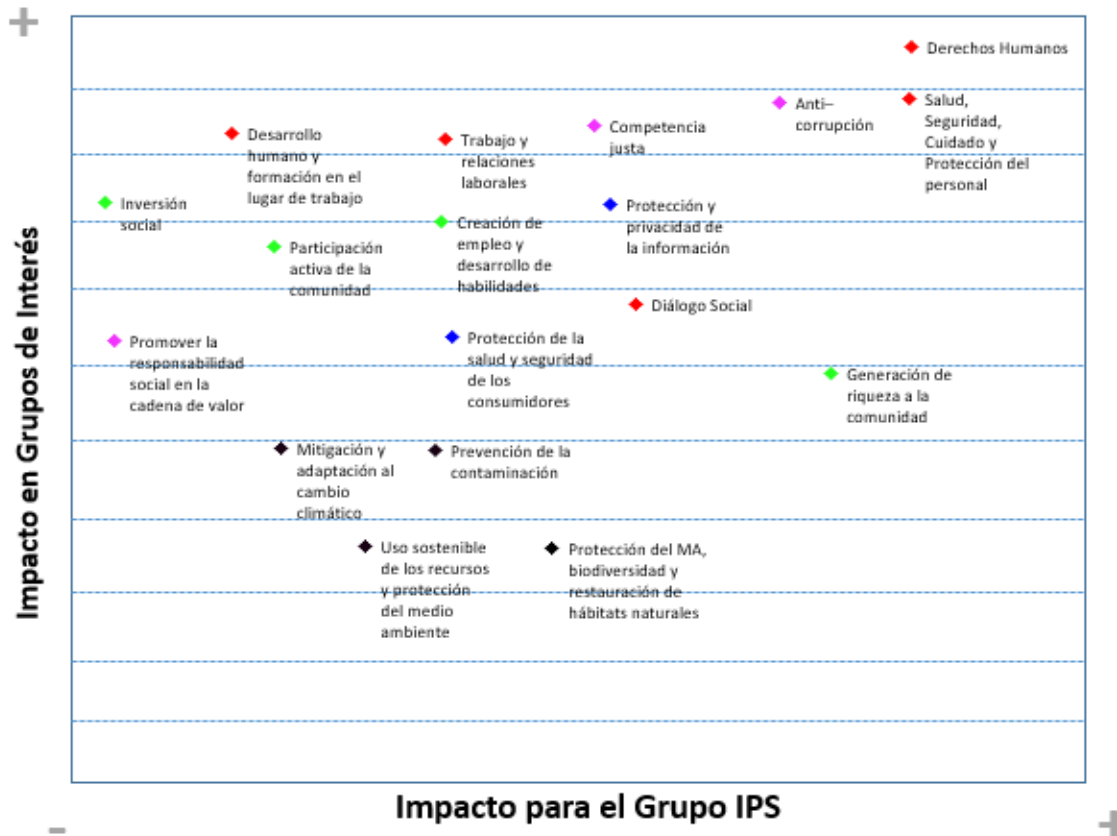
+

Derechos Humanos

Anti–corrupción

Salud, Seguridad, Cuidado y Protección del personal

Desarrollo humano y formación en el lugar de trabajo

Trabajo y relaciones laborales

Competencia justa

Inversión social

Protección y privacidad de la información

Participación activa de la comunidad

Creación de empleo y desarrollo de habilidades

Diálogo Social

Promover la responsabilidad social en la cadena de valor

Protección de la salud y seguridad de los consumidores

Generación de riqueza a la comunidad

Mitigación y adaptación al cambio climático

Prevención de la contaminación

Uso sostenible de los recursos y protección del medio ambiente

Protección del MA, biodiversidad y restauración de hábitats naturales

Impacto en Grupos de Interés

Impacto para el Grupo IPS

-

+